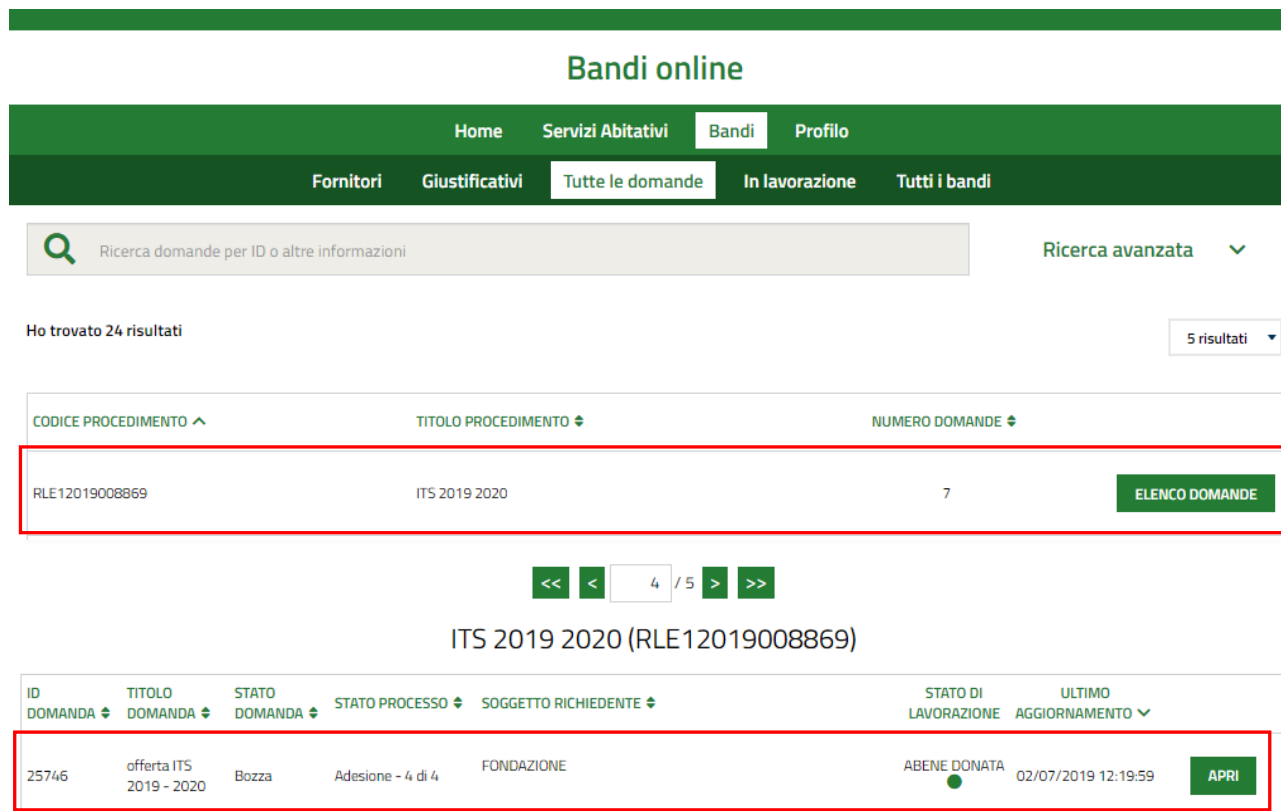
Bandi online

Home Servizi Abitativi Bandi Profilo

Fornitori Giustificativi Tutte le domande In lavorazione Tutti i bandi

Ricerca domande per ID o altre informazioni

Ricerca avanzata

Ho trovato 24 risultati

5 risultati

| CODICE PROCEDIMENTO | TITOLO PROCEDIMENTO | NUMERO DOMANDE | |
|---|---|---|---|
| RLE12019008869 | ITS 2019 2020 | 7 | ELENCO DOMANDE |

<< < 4 / 5 > >>

ITS 2019 2020 (RLE12019008869)

| ID DOMANDA | TITOLO DOMANDA | STATO DOMANDA | STATO PROCESSO | SOGGETTO RICHIEDENTE | STATO DI LAVORAZIONE | ULTIMO AGGIORNAMENTO | |
|---|---|---|---|---|---|---|---|
| 25746 | offerta ITS 2019 - 2020 | Bozza | Adesione - 4 di 4 | FONDAZIONE | ABENE DONATA | 02/07/2019 12:19:59 | APRI |